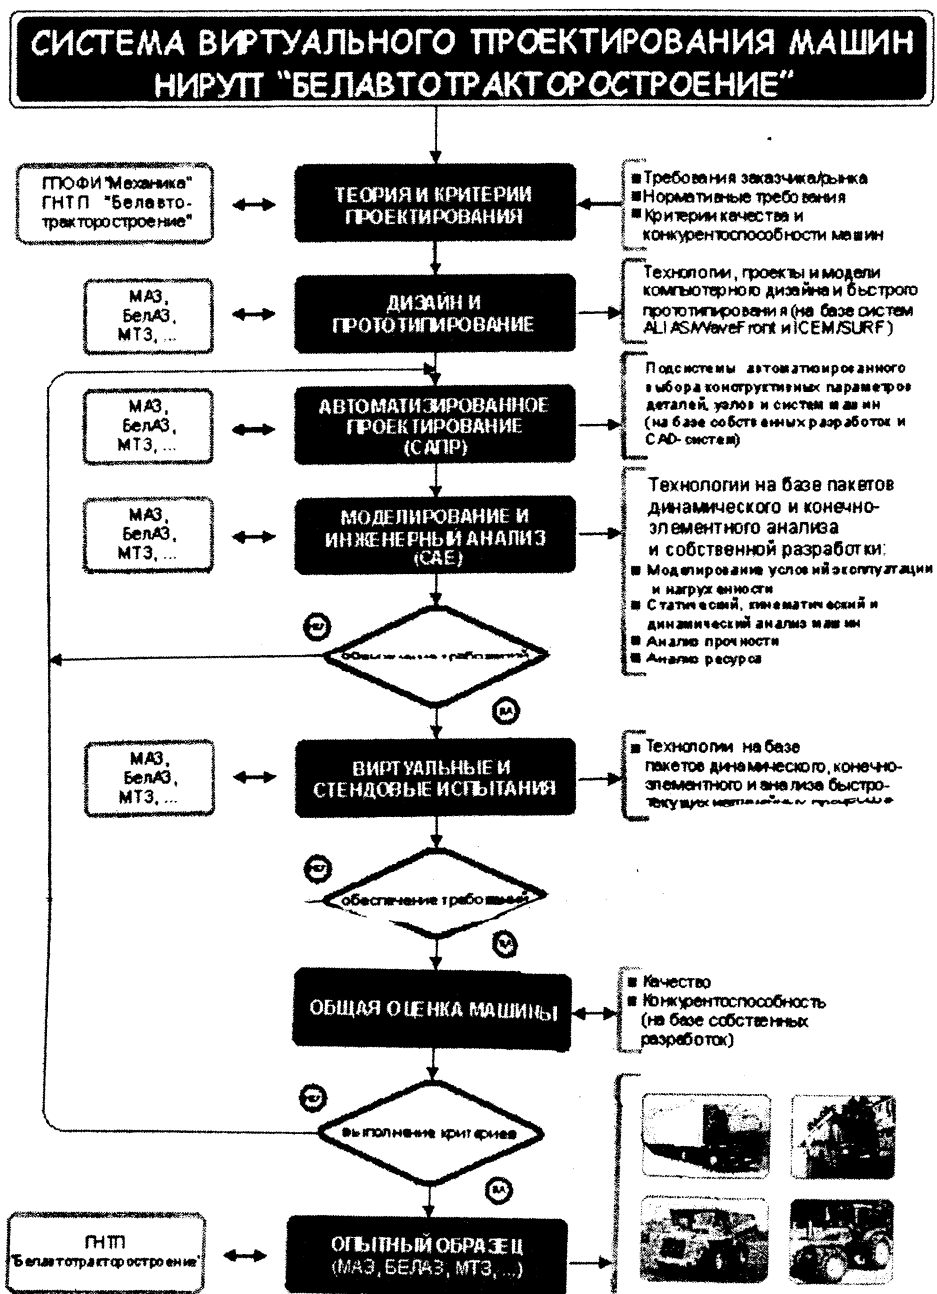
СИСТЕМА ВИРТУАЛЬНОГО ПРОЕКТИРОВАНИЯ МАШИН НИРУП "БЕЛАВТОТРАКТОРОСТРОЕНИЕ"

ГПОФИ "Механика" ГНТП "Белавтотракторостроение"

ТЕОРИЯ И КРИТЕРИИ ПРОЕКТИРОВАНИЯ

Требования заказчика/рынка
Нормативные требования
Критерии качества и конкурентоспособности машин

МАЗ, БелАЗ, МТЗ, ...

ДИЗАЙН И ПРОТОТИПИРОВАНИЕ

Технологии, проекты и модели компьютерного дизайна и быстрого прототипирования (на базе систем ALIAS/WaveFront и ICEM/SURF)

МАЗ, БелАЗ, МТЗ, ...

АВТОМАТИЗИРОВАННОЕ ПРОЕКТИРОВАНИЕ (САПР)

Подсистемы автоматизированного выбора конструктивных параметров деталей, узлов и систем машин (на базе собственных разработок и CAD-систем)

МАЗ, БелАЗ, МТЗ, ...

МОДЕЛИРОВАНИЕ И ИНЖЕНЕРНЫЙ АНАЛИЗ (САЕ)

Технологии на базе пакетов динамического и конечно-элементного анализа и собственной разработки:
Моделирование условий эксплуатации и нагруженности
Статический, кинематический и динамический анализ машин
Анализ прочности
Анализ ресурса

нет

обеспечение требований

да

МАЗ, БелАЗ, МТЗ, ...

ВИРТУАЛЬНЫЕ И СТЕНДОВЫЕ ИСПЫТАНИЯ

Технологии на базе пакетов динамического, конечно-элементного и анализа быстро-текущих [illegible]

нет

обеспечение требований

да

ОБЩАЯ ОЦЕНКА МАШИНЫ

Качество
Конкурентоспособность (на базе собственных разработок)

нет

выполнение критериев

да

ГНТП "Белавтотракторостроение"

ОПЫТНЫЙ ОБРАЗЕЦ (МАЗ, БЕЛАЗ, МТЗ, ...)